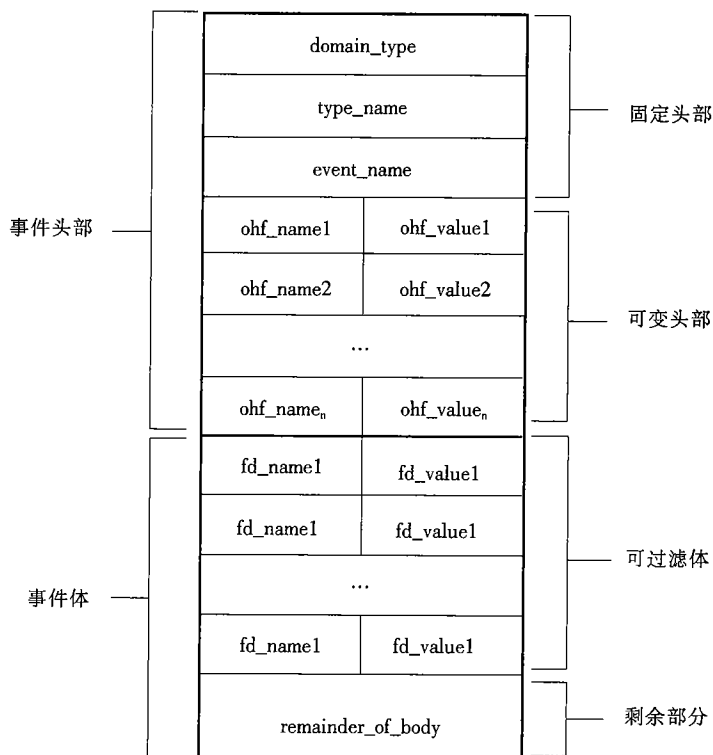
| domain_type | |
|---|---|
| type_name | |
| event_name | |
| ohf_name1 | ohf_value1 |
| ohf_name2 | ohf_value2 |
| ... | |
| ohf_name$_n$ | ohf_value$_n$ |
| fd_name1 | fd_value1 |
| fd_name1 | fd_value1 |
| ... | |
| fd_name1 | fd_value1 |
| remainder_of_body | |

事件头部

事件体

固定头部

可变头部

可过滤体

剩余部分